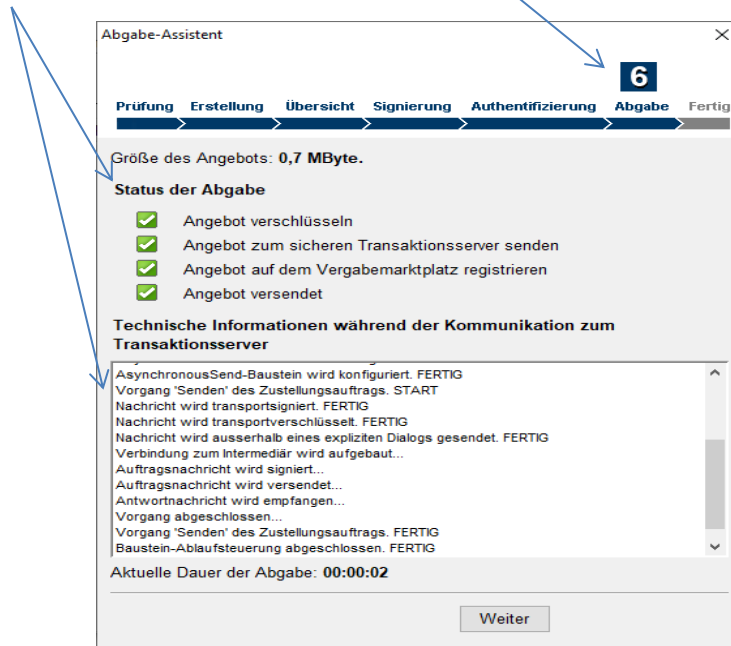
Abgabe-Assistent

6

Prüfung Erstellung Übersicht Signierung Authentifizierung Abgabe Fertig

Größe des Angebots: 0,7 MByte.

Status der Abgabe

Angebot verschlüsseln
Angebot zum sicheren Transaktionsserver senden
Angebot auf dem Vergabemarktplatz registrieren
Angebot versendet

Technische Informationen während der Kommunikation zum Transaktionsserver

AsynchronousSend-Baustein wird konfiguriert. FERTIG
Vorgang 'Senden' des Zustellungsauftrags. START
Nachricht wird transportsigniert. FERTIG
Nachricht wird transportverschlüsselt. FERTIG
Nachricht wird ausserhalb eines expliziten Dialogs gesendet. FERTIG
Verbindung zum Intermediär wird aufgebaut...
Auftragsnachricht wird signiert...
Auftragsnachricht wird versendet...
Antwortnachricht wird empfangen...
Vorgang abgeschlossen...
Vorgang 'Senden' des Zustellungsauftrags. FERTIG
Baustein-Ablaufsteuerung abgeschlossen. FERTIG

Aktuelle Dauer der Abgabe: 00:00:02

Weiter